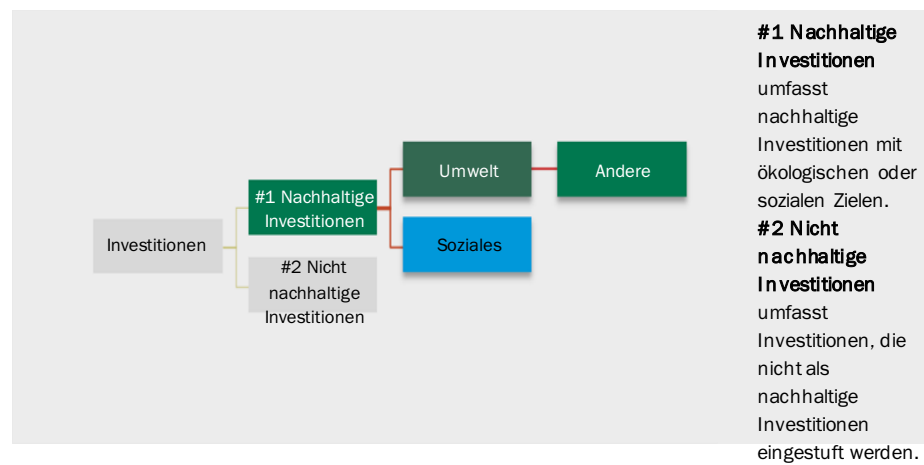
Investitionen

#1 Nachhaltige Investitionen

#2 Nicht nachhaltige Investitionen

Umwelt

Soziales

Andere

**#1 Nachhaltige Investitionen** umfasst nachhaltige Investitionen mit ökologischen oder sozialen Zielen.

**#2 Nicht nachhaltige Investitionen** umfasst Investitionen, die nicht als nachhaltige Investitionen eingestuft werden.